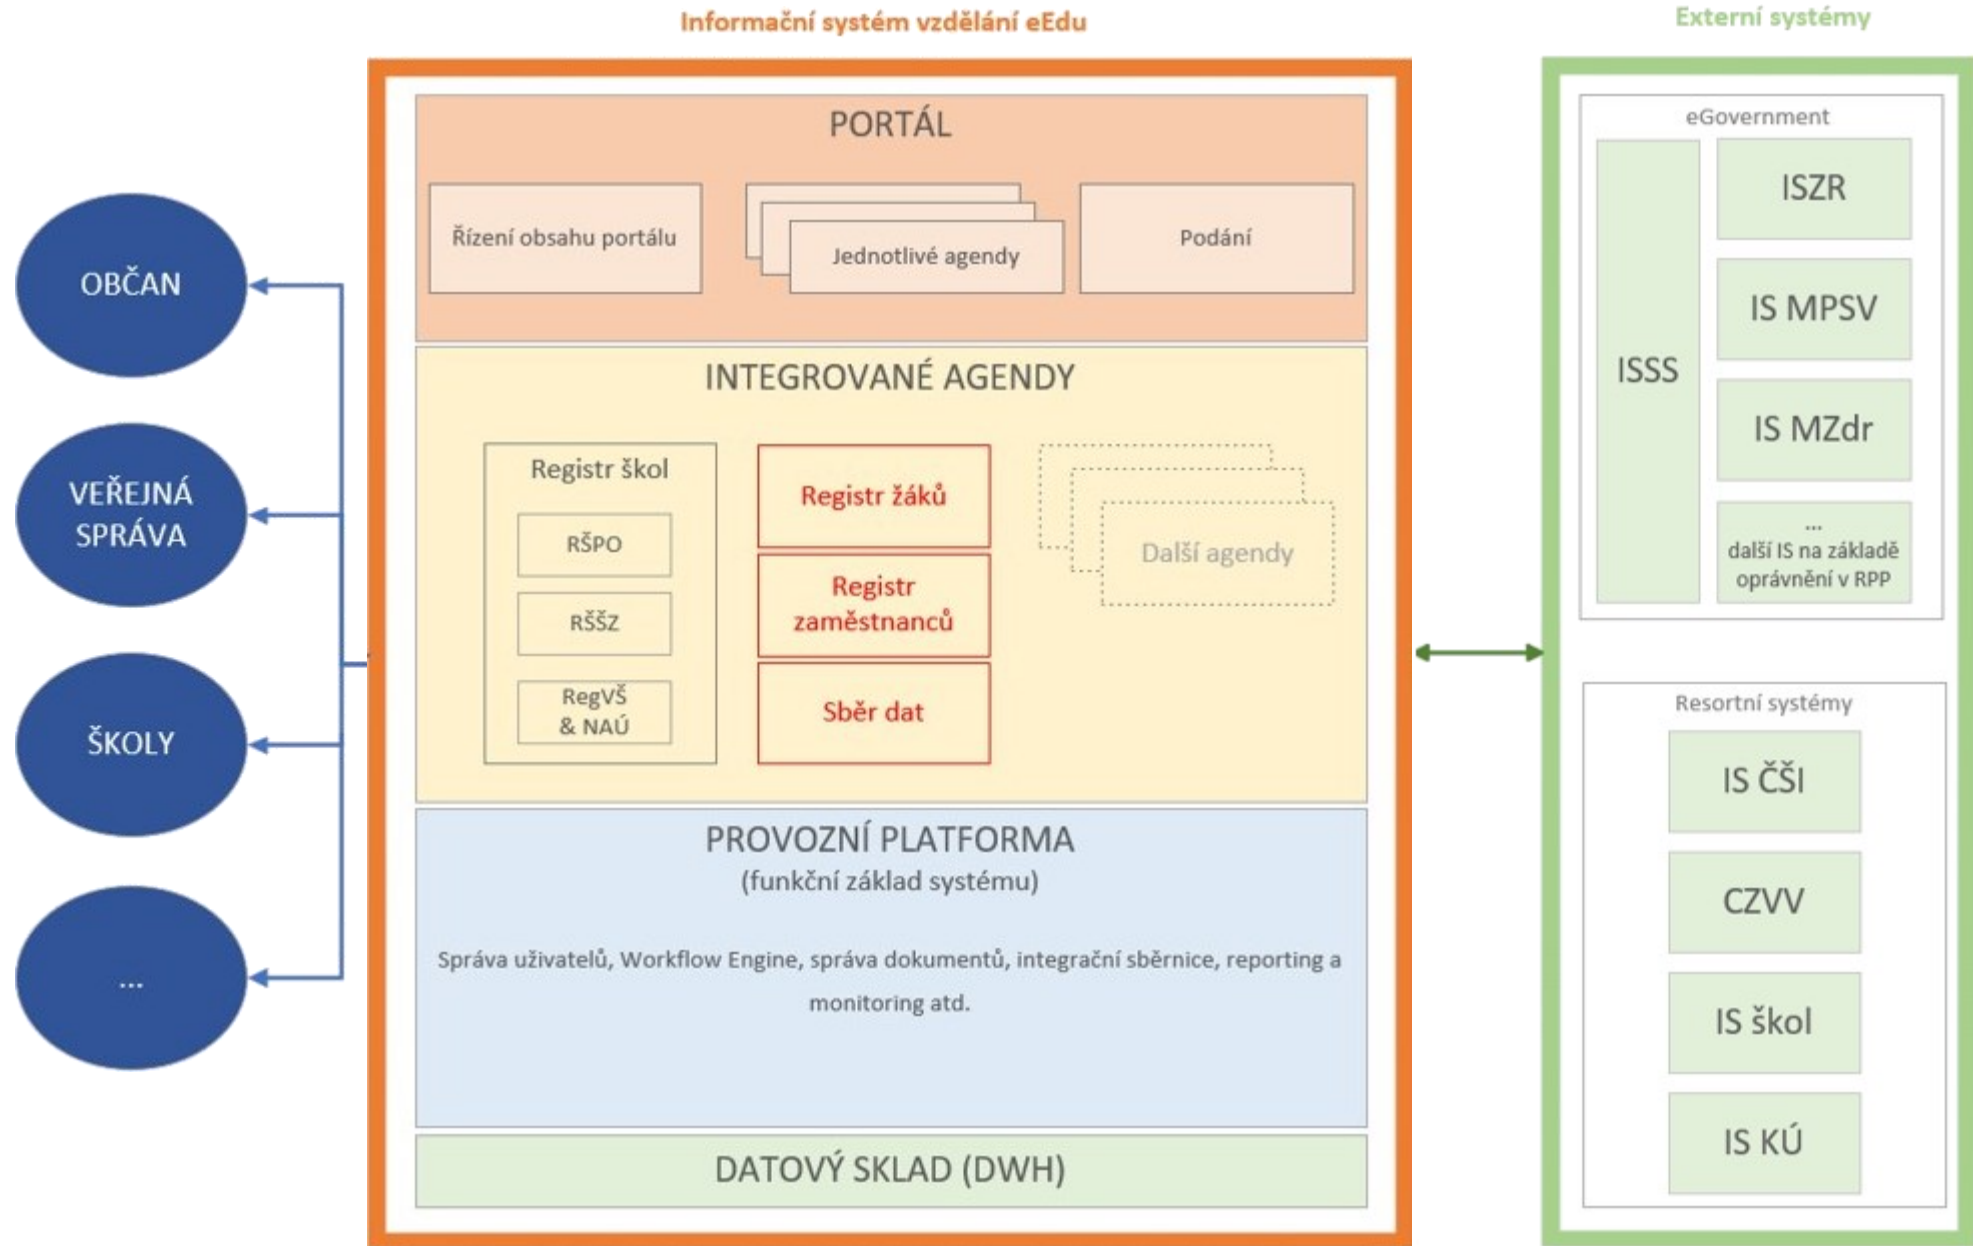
Informační systém vzdělání eEdu

Externí systémy

OBČAN

VEŘEJNÁ SPRÁVA

ŠKOLY

...

PORTÁL

Řízení obsahu portálu

Jednotlivé agendy

Podání

INTEGROVANÉ AGENDY

Registr škol

RŠPO

RŠŠZ

RegVŠ & NAÚ

Registr žáků

Registr zaměstnanců

Sběr dat

Další agendy

PROVOZNÍ PLATFORMA
(funkční základ systému)

Správa uživatelů, Workflow Engine, správa dokumentů, integrační sběrnice, reporting a monitoring atd.

DATOVÝ SKLAD (DWH)

eGovernment

ISSS

ISZR

IS MPSV

IS MZdr

...
další IS na základě oprávnění v RPP

Resortní systémy

IS ČŠI

CZVV

IS škol

IS KÚ